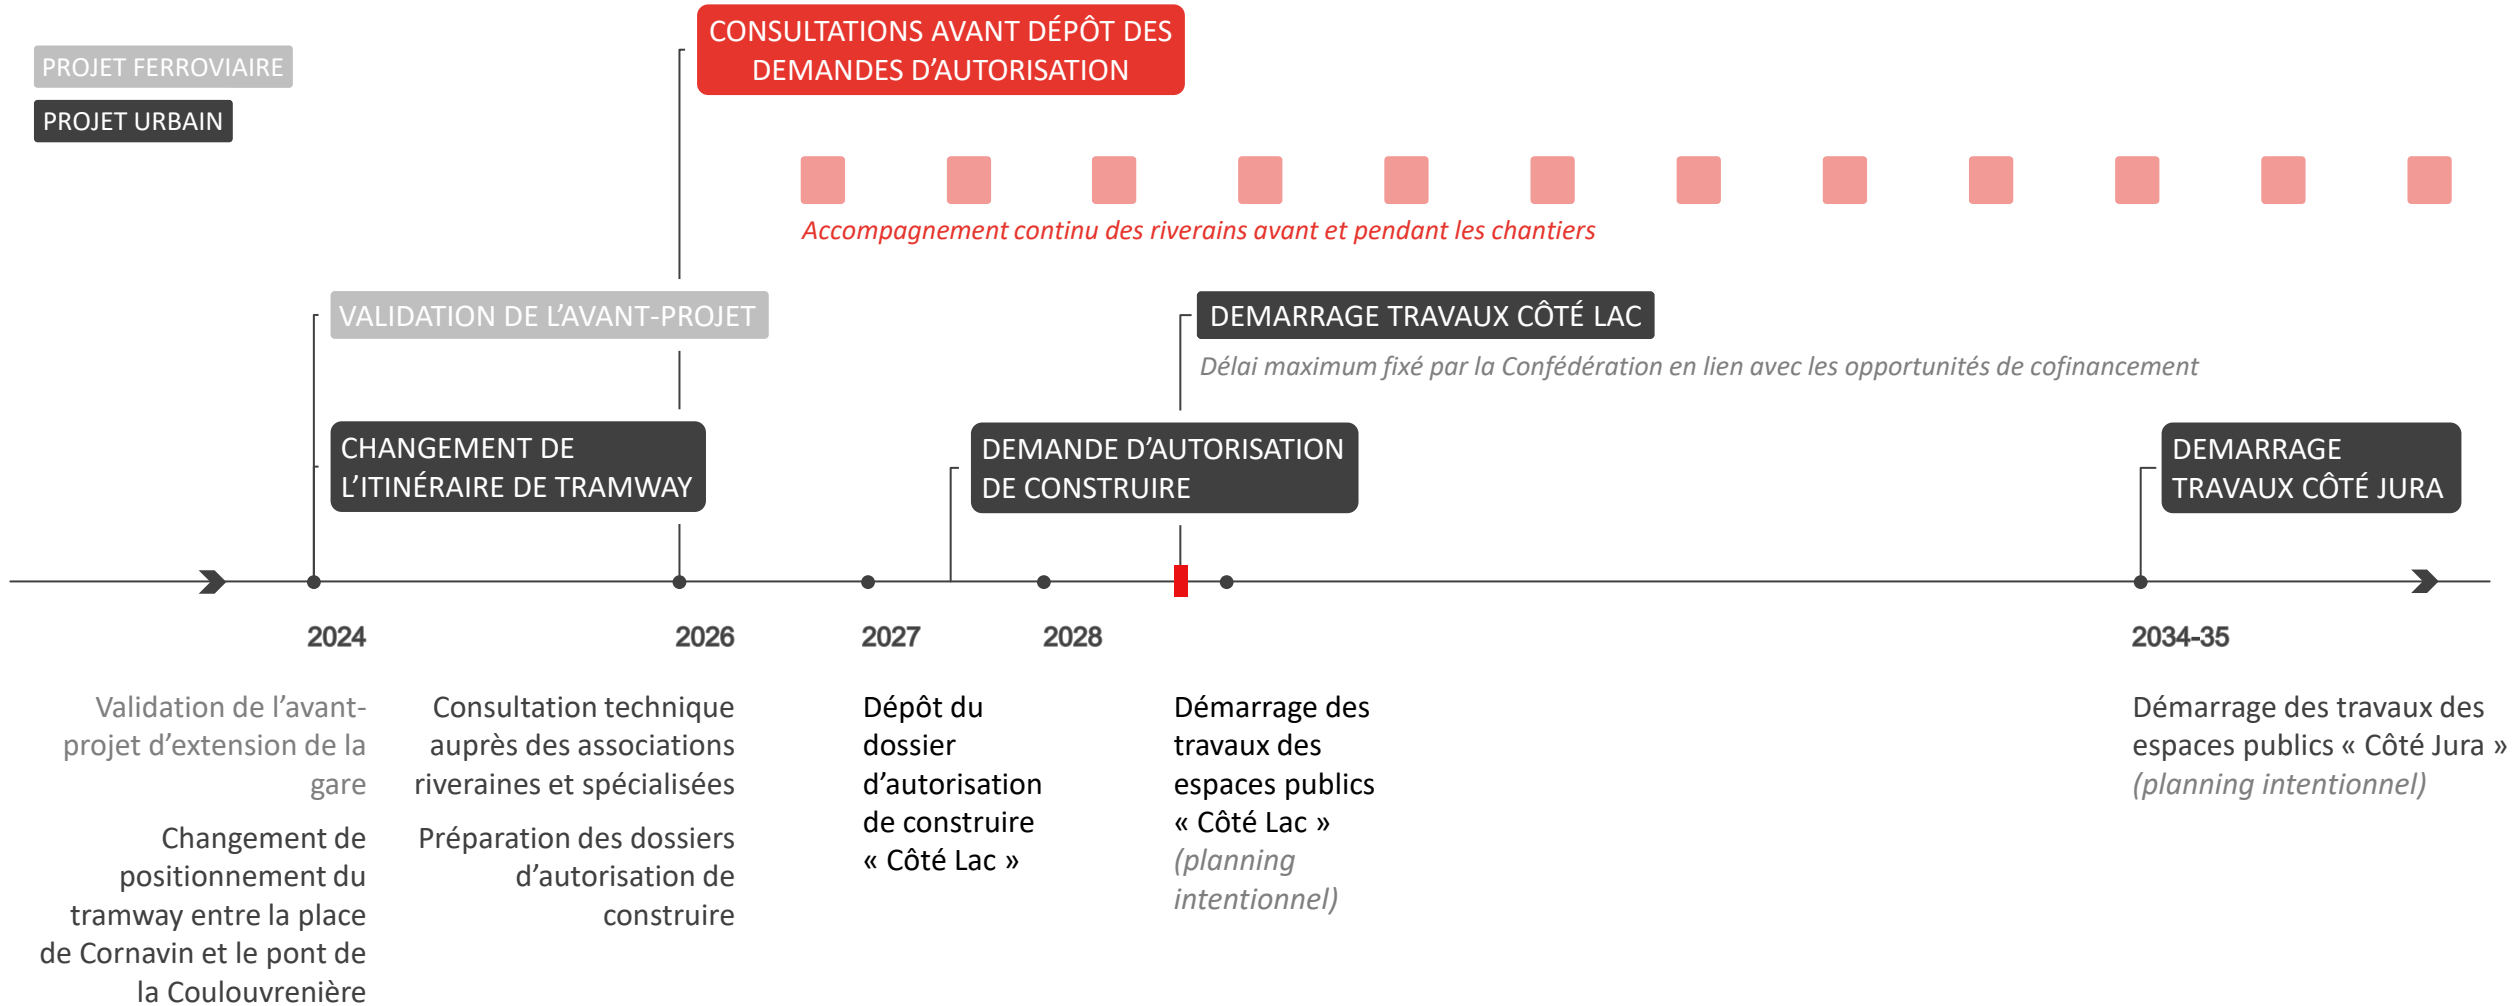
PROJET FERROVIAIRE

PROJET URBAIN

CONSULTATIONS AVANT DÉPÔT DES DEMANDES D'AUTORISATION

*Accompagnement continu des riverains avant et pendant les chantiers*

VALIDATION DE L'AVANT-PROJET

DEMARRAGE TRAVAUX CÔTÉ LAC

*Délai maximum fixé par la Confédération en lien avec les opportunités de cofinancement*

CHANGEMENT DE L'ITINÉRAIRE DE TRAMWAY

DEMANDE D'AUTORISATION DE CONSTRUIRE

DEMARRAGE TRAVAUX CÔTÉ JURA

2024

2026

2027

2028

2034-35

Validation de l'avant-projet d'extension de la gare

Changement de positionnement du tramway entre la place de Cornavin et le pont de la Coulouvrenière

Consultation technique auprès des associations riveraines et spécialisées

Préparation des dossiers d'autorisation de construire

Dépôt du dossier d'autorisation de construire « Côté Lac »

Démarrage des travaux des espaces publics « Côté Lac » *(planning intentionnel)*

Démarrage des travaux des espaces publics « Côté Jura » *(planning intentionnel)*